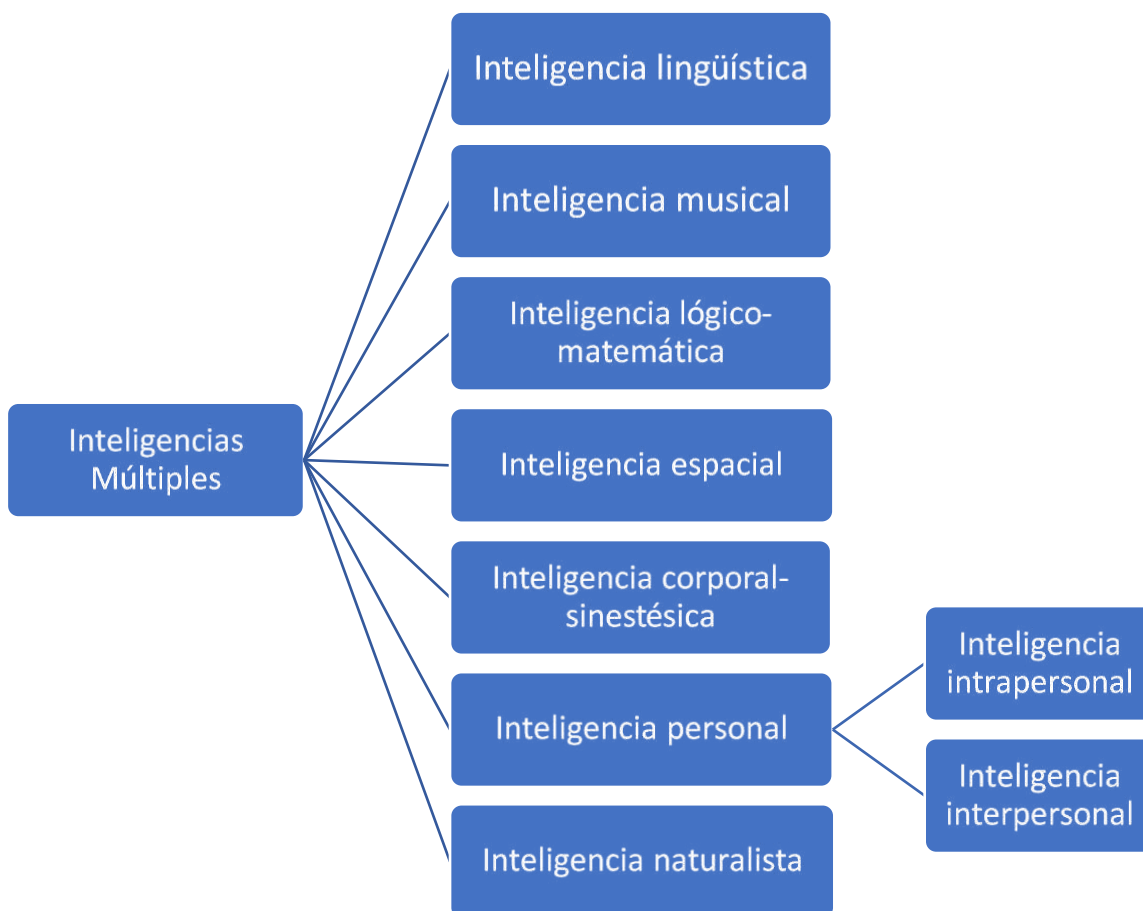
Inteligencias Múltiples

Inteligencia lingüística

Inteligencia musical

Inteligencia lógico-matemática

Inteligencia espacial

Inteligencia corporal-sinestésica

Inteligencia personal

Inteligencia intrapersonal

Inteligencia interpersonal

Inteligencia naturalista